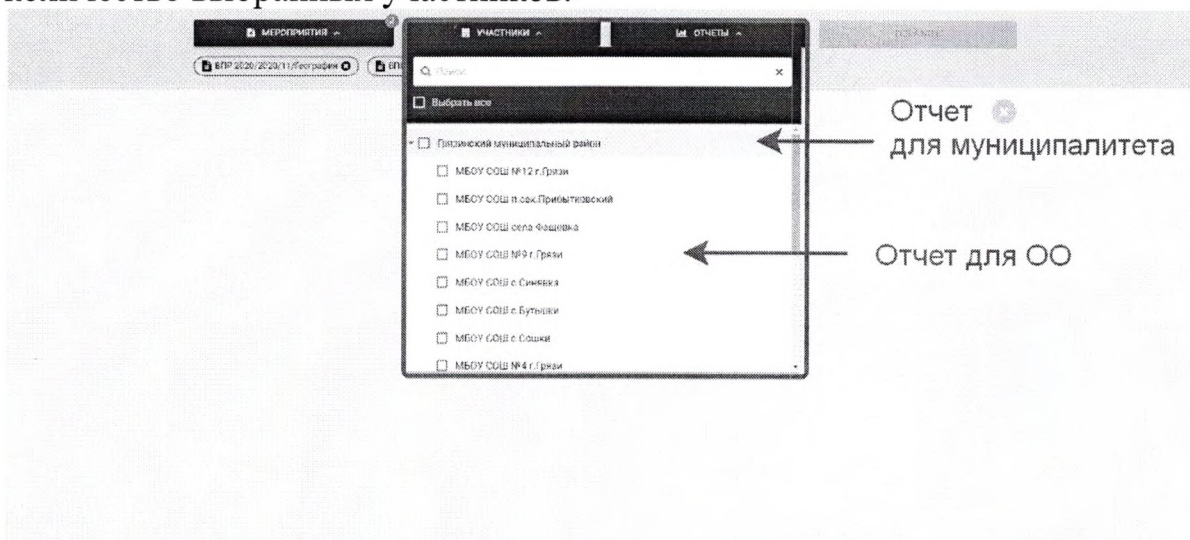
количество выбранных участников.

МЕРОПРИЯТИЯ

УЧАСТНИКИ

ОТЧЕТЫ

ПОКАЗАТЬ

ВПР 2020/2020/11/География

ВП

Поиск

Выбрать все

Грязинский муниципальный район

МБОУ СОШ №12 г.Грязи

МБОУ СОШ п.свх.Прибытковский

МБОУ СОШ села Фащевка

МБОУ СОШ №9 г.Грязи

МБОУ СОШ с.Синявка

МБОУ СОШ с.Бутырки

МБОУ СОШ с.Сошки

МБОУ СОШ №4 г.Грязи

Отчет для муниципалитета

Отчет для ОО